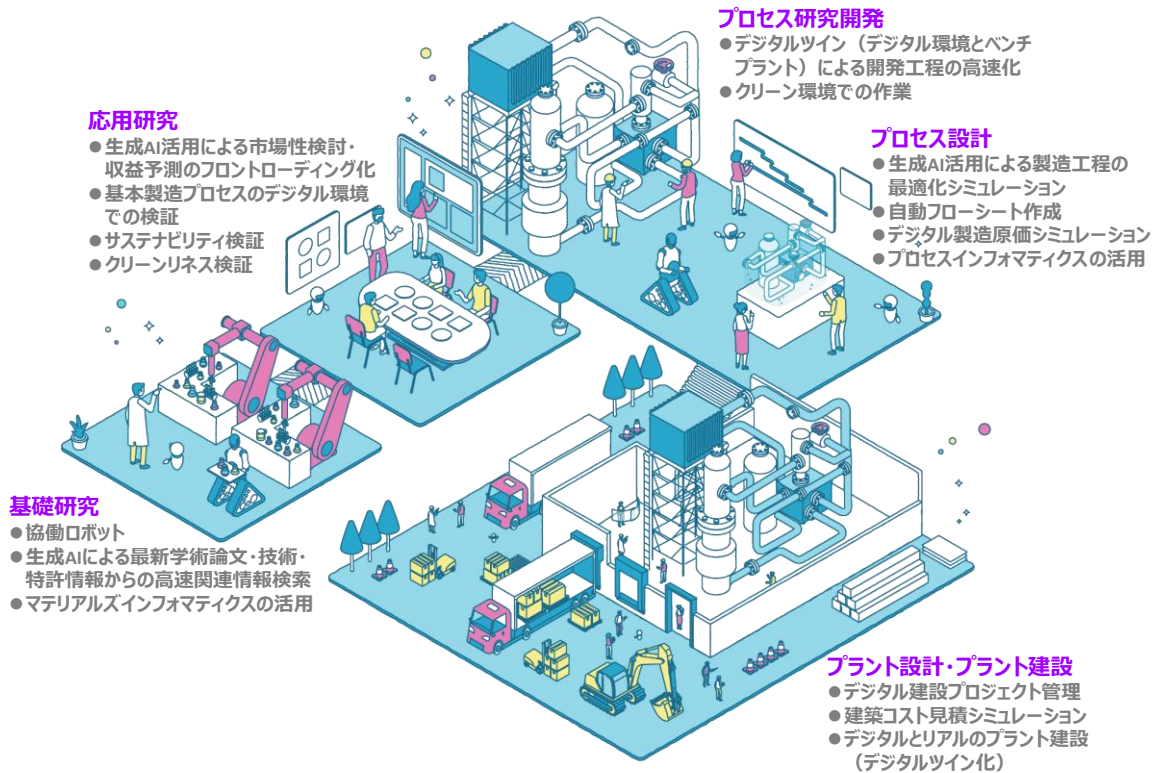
プロセス研究開発
●デジタルツイン（デジタル環境とベンチプラント）による開発工程の高速化
●クリーン環境での作業

応用研究
●生成AI活用による市場性検討・収益予測のフロントローディング化
●基本製造プロセスのデジタル環境での検証
●サステナビリティ検証
●クリーンリネス検証

プロセス設計
●生成AI活用による製造工程の最適化シミュレーション
●自動フローシート作成
●デジタル製造原価シミュレーション
●プロセスインフォマティクスの活用

基礎研究
●協働ロボット
●生成AIによる最新学術論文・技術・特許情報からの高速関連情報検索
●マテリアルズインフォマティクスの活用

プラント設計・プラント建設
●デジタル建設プロジェクト管理
●建築コスト見積シミュレーション
●デジタルとリアルのプラント建設（デジタルツイン化）